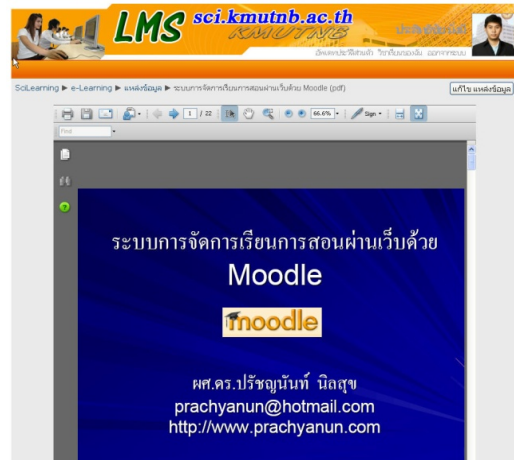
LMS sci.kmutnb.ac.th
KMUTNB

ปรัชญนันท์
อัพเดทประวัติส่วนตัว วิชาที่ลงทะเบียน ออกจากระบบ

SciLearning ► e-Learning ► แหล่งข้อมูล ► ระบบการจัดการเรียนการสอนผ่านเว็บด้วย Moodle (pdf)

แก้ไข แหล่งข้อมูล

1 / 22

66.6%

Sign

Find

ระบบการจัดการเรียนการสอนผ่านเว็บด้วย
Moodle

moodle

ผศ.ดร.ปรัชญนันท์ นิลสุข
prachyanun@hotmail.com
http://www.prachyanun.com